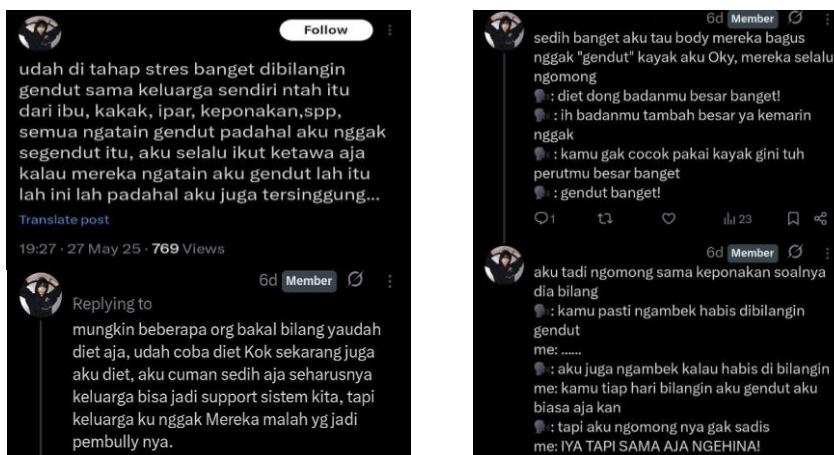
Follow

udah di tahap stres banget dibilangin gendut sama keluarga sendiri ntah itu dari ibu, kakak, ipar, keponakan,spp, semua ngatain gendut padahal aku nggak segendut itu, aku selalu ikut ketawa aja kalau mereka ngatain aku gendut lah itu lah ini lah padahal aku juga tersinggung...

Translate post

19:27 · 27 May 25 · 769 Views

6d Member

Replying to

mungkin beberapa org bakal bilang yaudah diet aja, udah coba diet Kok sekarang juga aku diet, aku cuman sedih aja seharusnya keluarga bisa jadi support sistem kita, tapi keluarga ku nggak Mereka malah yg jadi pembully nya.

6d Member

sedih banget aku tau body mereka bagus nggak "gendut" kayak aku Oky, mereka selalu ngomong
: diet dong badanmu besar banget!
: ih badanmu tambah besar ya kemarin nggak
: kamu gak cocok pakai kayak gini tuh perutmu besar banget
: gendut banget!

1 23

6d Member

aku tadi ngomong sama keponakan soalnya dia bilang
: kamu pasti ngambek habis dibilangin gendut
me: ......
: aku juga ngambek kalau habis di bilangin
me: kamu tiap hari bilangin aku gendut aku biasa aja kan
: tapi aku ngomong nya gak sadis
me: IYA TAPI SAMA AJA NGEHINA!